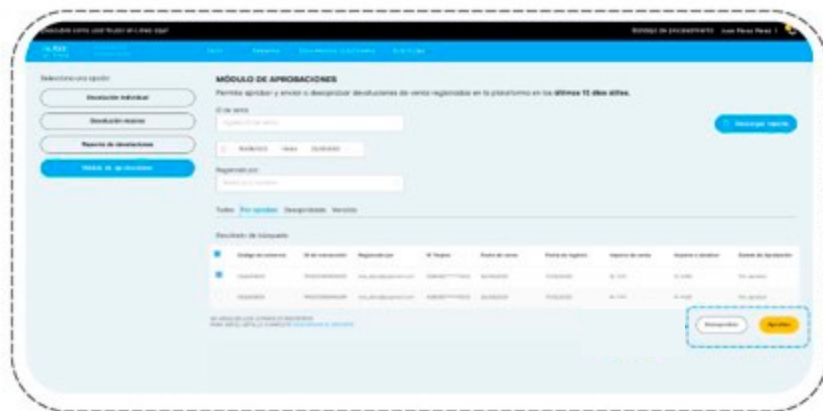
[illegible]

Selecciona una opción

Devolución individual

Devolución masiva

Reporte de devoluciones

Módulo de aprobaciones

MÓDULO DE APROBACIONES

Permite aprobar y enviar o desaprobar devoluciones de venta registradas en la plataforma en los últimos 12 días útiles.

ID de venta

Registrado por

Todos Por aprobar Desaprobadas Vencidas

Resultado de búsqueda

Descargar reporte

Desaprobar

Aprobar